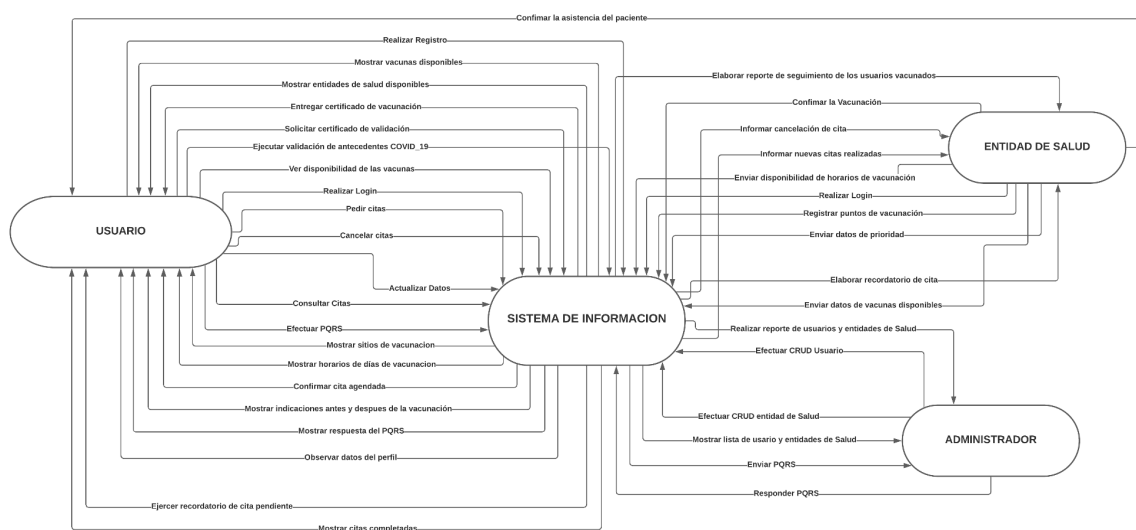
Confimar la asistencia del paciente
Realizar Registro
Mostrar vacunas disponibles
Mostrar entidades de salud disponibles
Entregar certificado de vacunación
Solicitar certificado de validación
Ejecutar validación de antecedentes COVID_19
Ver disponibilidad de las vacunas
Realizar Login
Pedir citas
Cancelar citas
Actualizar Datos
Consultar Citas
Efectuar PQRS
Mostrar sitios de vacunacion
Mostrar horarios de días de vacunacion
Confirmar cita agendada
Mostrar indicaciones antes y despues de la vacunación
Mostrar respuesta del PQRS
Observar datos del perfil
Ejercer recordatorio de cita pendiente
Mostrar citas completadas
USUARIO
SISTEMA DE INFORMACION
Elaborar reporte de seguimiento de los usuarios vacunados
Confimar la Vacunación
Informar cancelación de cita
Informar nuevas citas realizadas
Enviar disponibilidad de horarios de vacunación
Realizar Login
Registrar puntos de vacunación
Enviar datos de prioridad
Elaborar recordatorio de cita
Enviar datos de vacunas disponibles
Realizar reporte de usuarios y entidades de Salud
ENTIDAD DE SALUD
Efectuar CRUD Usuario
Efectuar CRUD entidad de Salud
Mostrar lista de usario y entidades de Salud
Enviar PQRS
Responder PQRS
ADMINISTRADOR